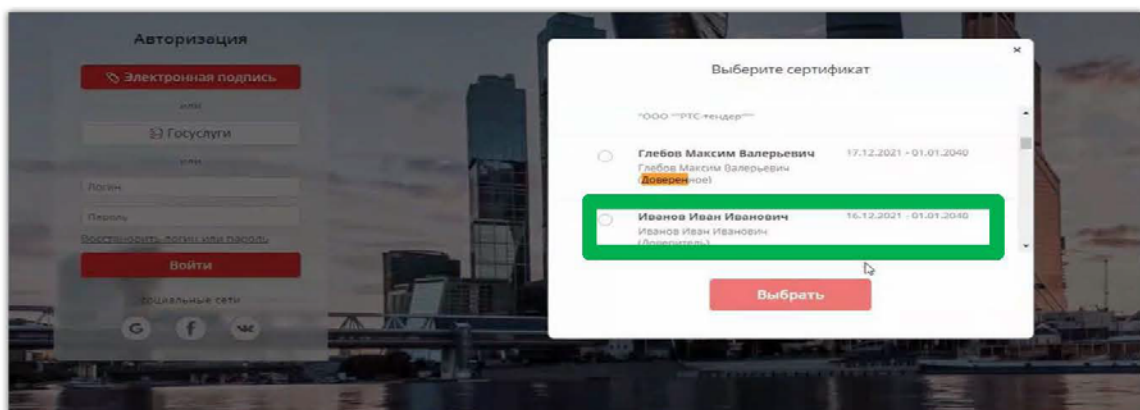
Авторизация

Электронная подпись

или

Госуслуги

или

Логин

Пароль

Восстановить логин или пароль

Войти

Социальные сети

G f vk

×

Выберите сертификат

"ООО ""РТС-тендер"""

Глебов Максим Валерьевич
Глебов Максим Валерьевич
(Доверенное)

17.12.2021 - 01.01.2040

Иванов Иван Иванович
Иванов Иван Иванович
(Доверитель)

16.12.2021 - 01.01.2040

Выбрать